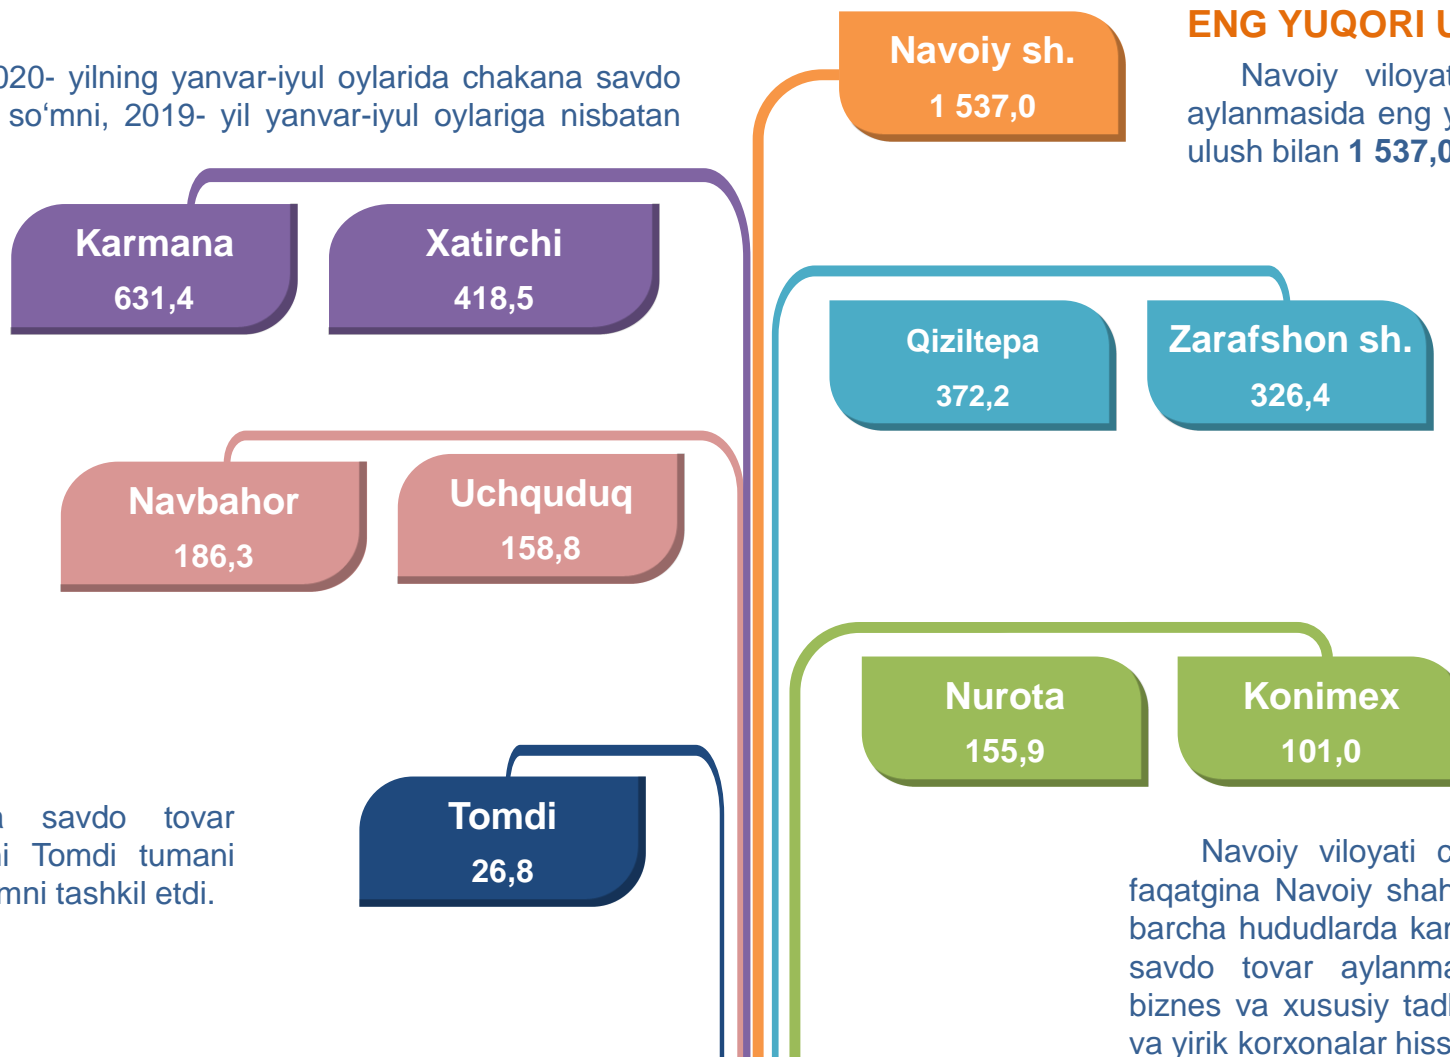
020- yilning yanvar-iyul oylarida chakana savdo so‘mni, 2019- yil yanvar-iyul oylariga nisbatan

Navoiy sh.
1 537,0

ENG YUQORI

Navoiy viloyat aylanmasida eng ulush bilan **1 537,0**

Karmana
631,4

Xatirchi
418,5

Qiziltepa
372,2

Zarafshon sh.
326,4

Navbahor
186,3

Uchquduq
158,8

Nurota
155,9

Konimex
101,0

Tomdi
26,8

savdo tovar i Tomdi tumani mni tashkil etdi.

Navoiy viloyati faqatgina Navoiy shah barcha hududlarda kar savdo tovar aylanma biznes va xususiy tadl va yirik korxonalar hiss